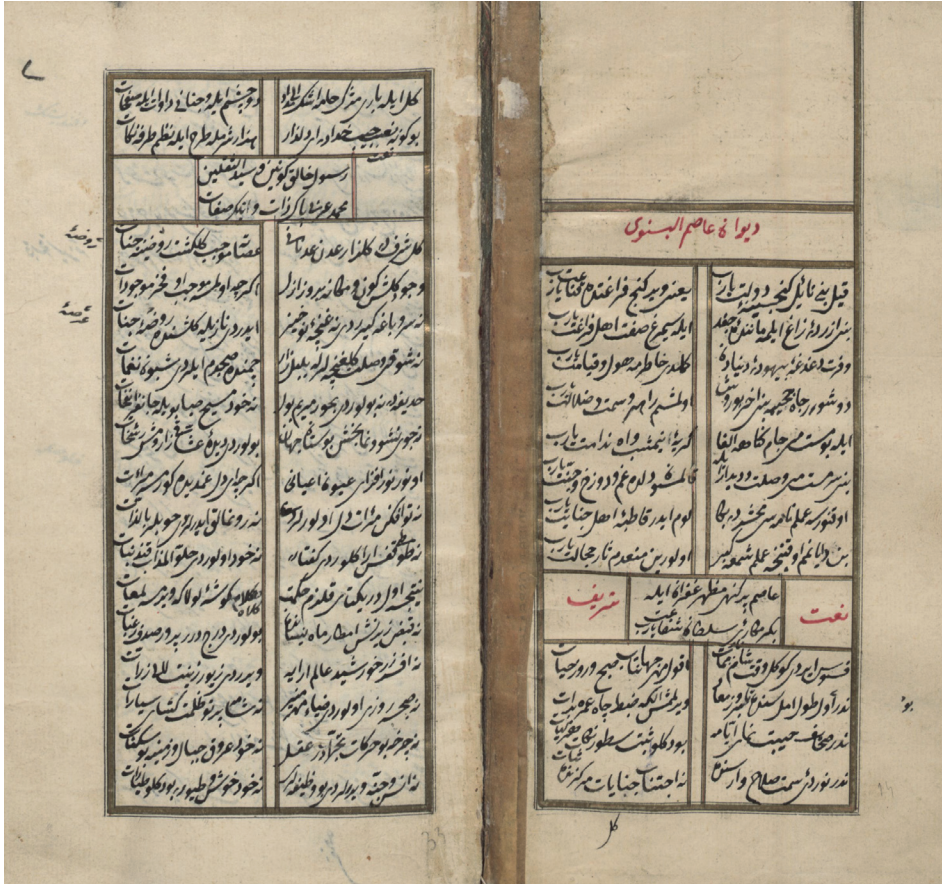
٧

کلزار ابده بار منزل حلل شکوفه لر
بو کونه عجب جود وار ابدلر

وجه شمسه ابدر حسنی دلهای بلا
هزار رنکله طرح ابدر نظم ظرافات

نعت

رسول خالق کونین و سید الثقلین
محمد عربی مظهر ذات و انکر صفات

کلم شرف که کلزار عدن عدن
وجه کلشن کونه مطاید بو ازل

بو صفت جدب کلکنت و ضیه جنات
اکر چه اوله موجب فخر موجودات

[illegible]

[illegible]

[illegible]

دیوانهٔ عاصم البسنوی

قیل بنی نائل کیجه و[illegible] باری
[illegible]

بعنی ویر کیمه فراغت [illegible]
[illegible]

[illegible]

نعت

عاصم بر کهر مظهر عنوان ابده
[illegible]

منزیف

فسون ای دل کوکل و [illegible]
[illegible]

نه فواید جهانده جمیع ورد حیات
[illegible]

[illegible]

بو

کل